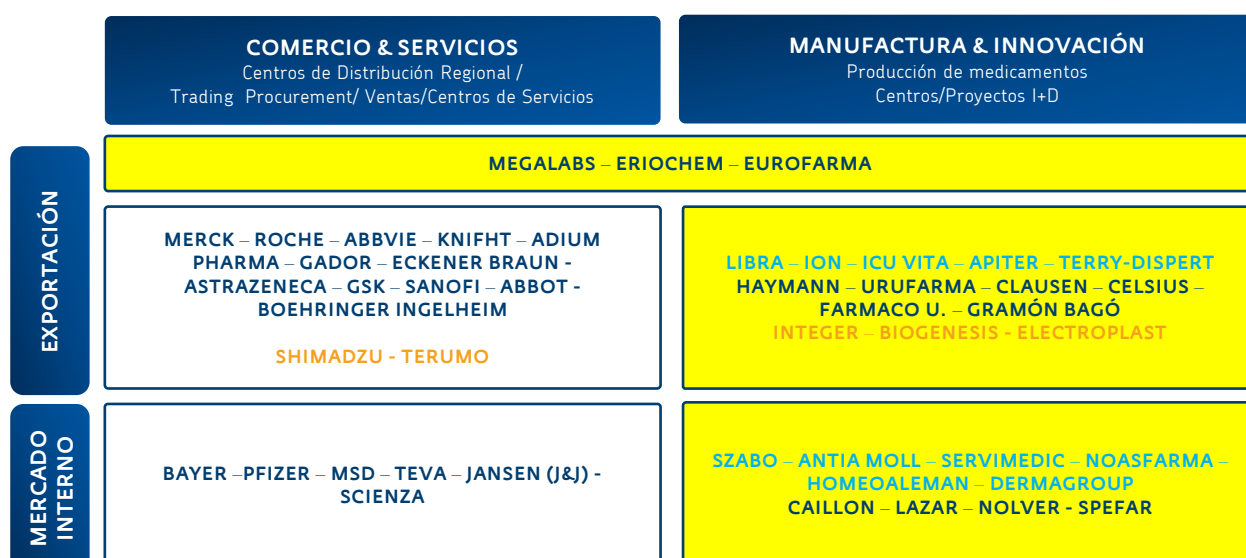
COMERCIO & SERVICIOS
Centros de Distribución Regional / Trading Procurement/ Ventas/Centros de Servicios

MANUFACTURA & INNOVACIÓN
Producción de medicamentos
Centros/Proyectos I+D

EXPORTACIÓN

MEGALABS – ERIOCHEM – EUROFARMA

MERCK – ROCHE – ABBVIE – KNIFHT – ADIUM PHARMA – GADOR – ECKENER BRAUN - ASTRAZENECA – GSK – SANOFI – ABBOT - BOEHRINGER INGELHEIM

SHIMADZU - TERUMO

LIBRA – ION – ICU VITA – APITER – TERRY-DISPERT
HAYMANN – URUFARMA – CLAUSEN – CELSIUS – FARMACO U. – GRAMÓN BAGÓ
INTEGER – BIOGENESIS - ELECTROPLAST

MERCADO INTERNO

BAYER –PFIZER – MSD – TEVA – JANSEN (J&J) - SCIENZA

SZABO – ANTIA MOLL – SERVIMEDIC – NOASFARMA – HOMEOALEMAN – DERMAGROUP
CAILLON – LAZAR – NOLVER - SPEFAR